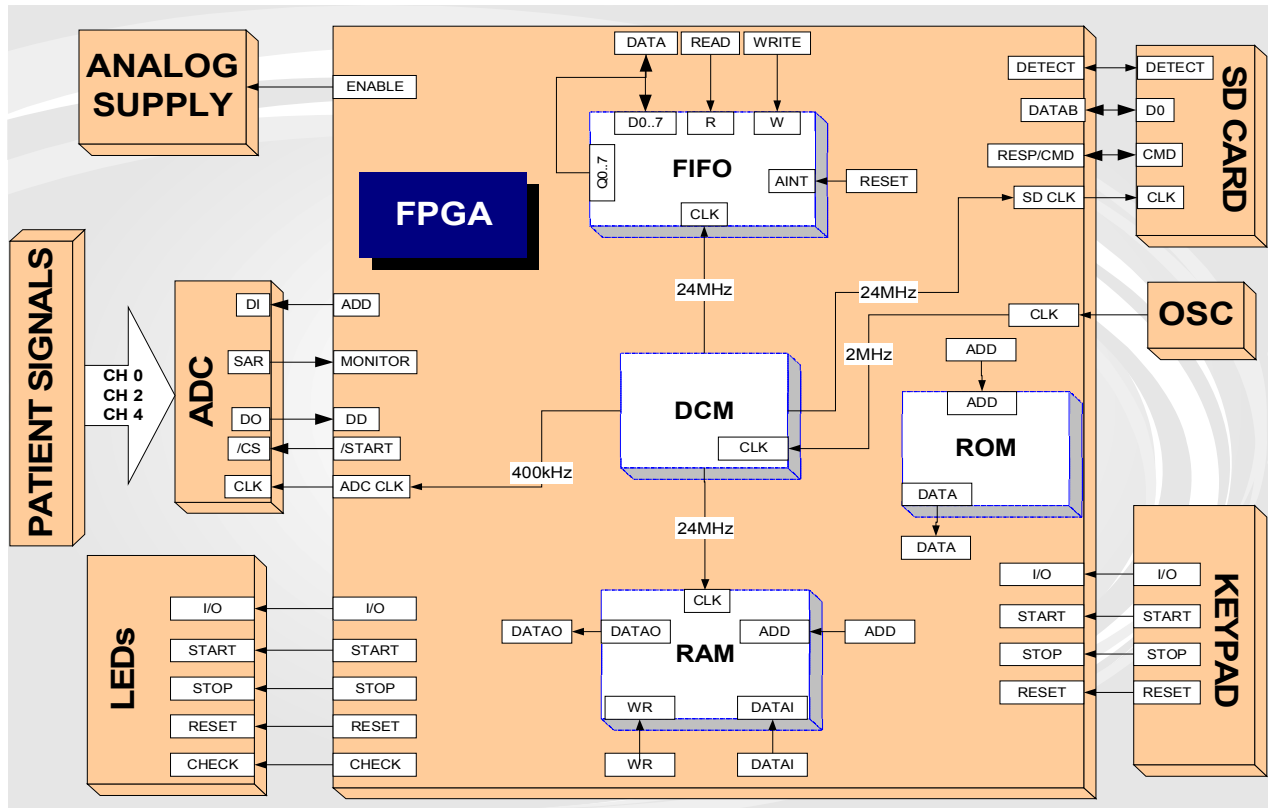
ANALOG SUPPLY

ENABLE

DATA READ WRITE

D0..7 R W

Q0..7

FIFO

AINT

RESET

CLK

FPGA

DETECT DETECT

DATAB D0

RESP/CMD CMD

SD CLK CLK

SD CARD

PATIENT SIGNALS

CH 0
CH 2
CH 4

ADC

DI ADD

SAR MONITOR

DO DD

/CS /START

CLK ADC CLK

24MHz

24MHz

2MHz

CLK

OSC

ADD

ADD

ROM

DATA

DATA

DCM

CLK

400kHz

24MHz

CLK

DATAO DATAO

RAM

ADD ADD

WR DATAI

WR DATAI

LEDs

I/O I/O

START START

STOP STOP

RESET RESET

CHECK CHECK

I/O I/O

START START

STOP STOP

RESET RESET

KEYPAD